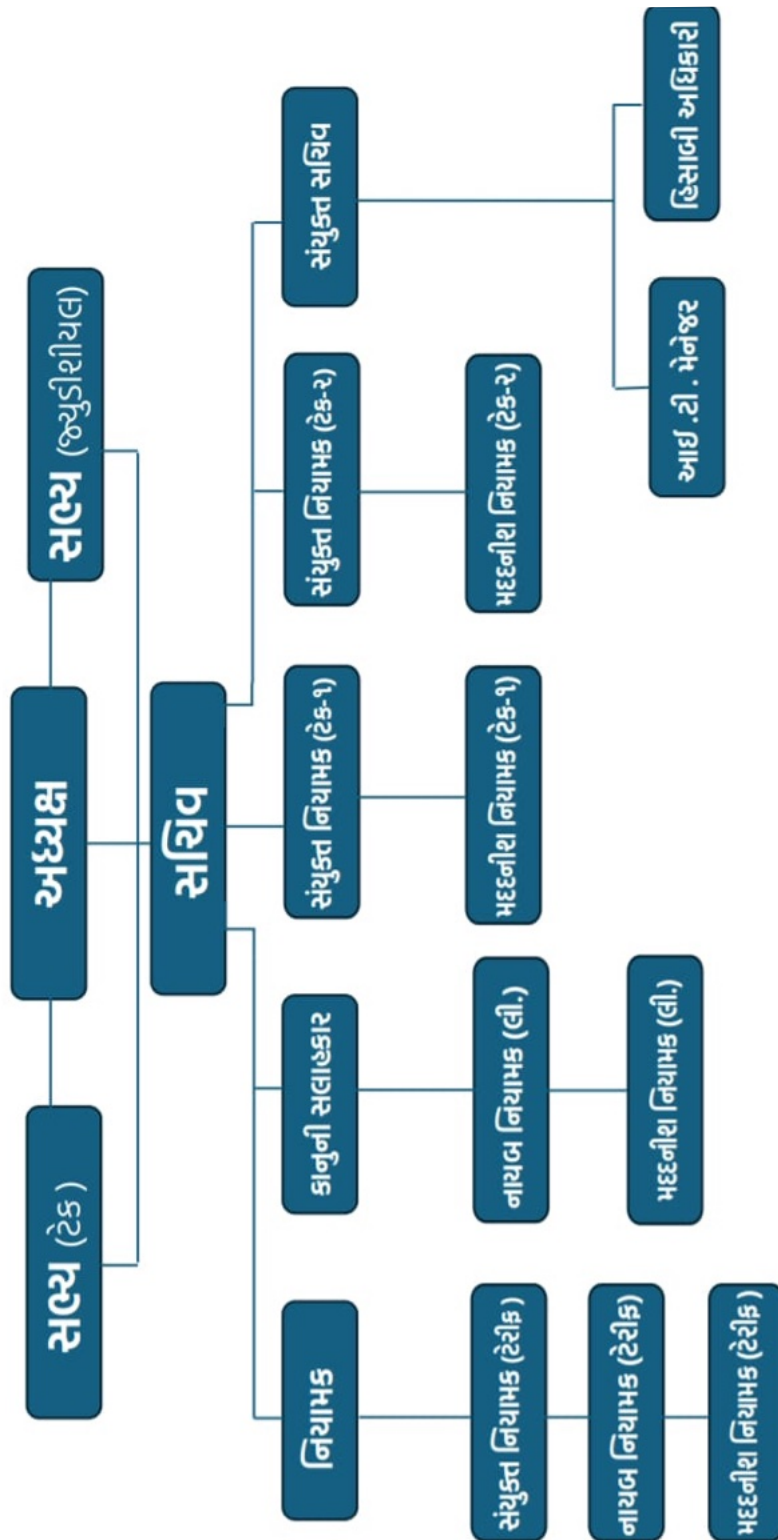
સભ્ય (ટેક)

અધ્યક્ષ

સભ્ય (જ્યુડીશીયલ)

સચિવ

નિયામક

સંયુક્ત નિયામક (ટેરીફ)

નાયબ નિયામક (ટેરીફ)

મદદનીશ નિયામક (ટેરીફ)

કાનુની સલાહકાર

નાયબ નિયામક (લી.)

મદદનીશ નિયામક (લી.)

સંયુક્ત નિયામક (ટેક-૧)

મદદનીશ નિયામક (ટેક-૧)

સંયુક્ત નિયામક (ટેક-૨)

મદદનીશ નિયામક (ટેક-૨)

સંયુક્ત સચિવ

આઇ .ટી . મેનેજર

હિસાબી અધિકારી